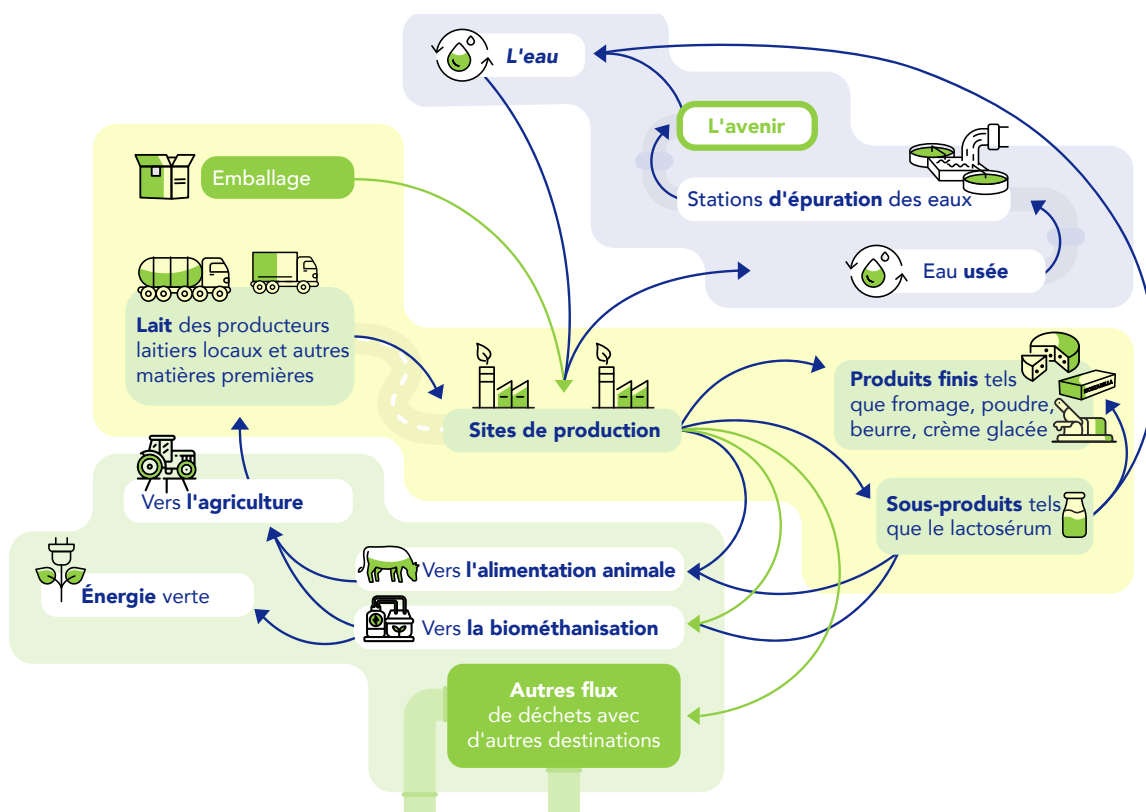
L'eau

L'avenir

Stations d'épuration des eaux

Eau usée

Emballage

Lait des producteurs laitiers locaux et autres matières premières

Sites de production

Produits finis tels que fromage, poudre, beurre, crème glacée

Sous-produits tels que le lactosérum

Vers l'agriculture

Énergie verte

Vers l'alimentation animale

Vers la biométhanisation

Autres flux de déchets avec d'autres destinations